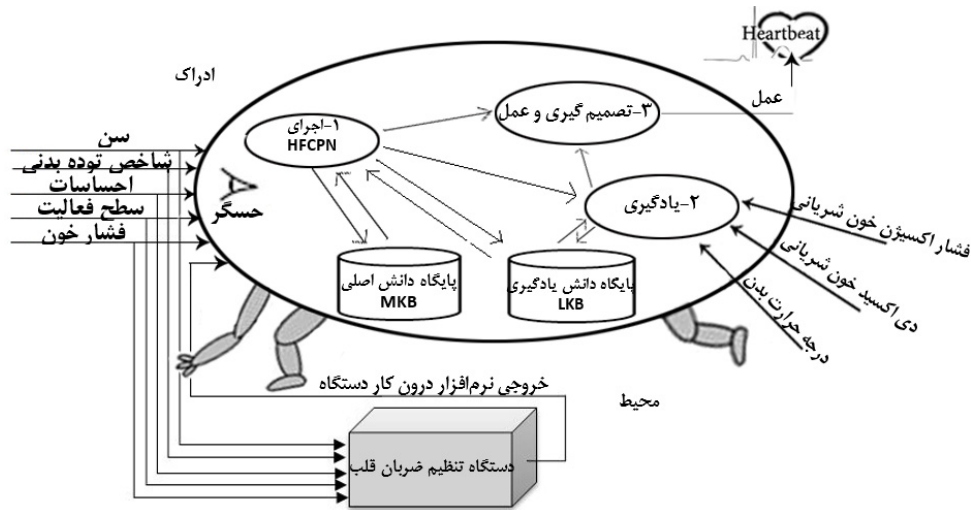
Heartbeat

ادراک

عمل

۳-تصمیم گیری و عمل

۱-اجرای HFCPN

سن
شاخص توده بدنی
احساسات
سطح فعالیت
فشار خون

حسگر

۲-یادگیری

فشار اکسیژن خون شریانی
دی اکسید خون شریانی
درجه حرارت بدن

پایگاه دانش اصلی MKB

پایگاه دانش یادگیری LKB

خروجی نرم‌افزار درون کار دستگاه

محیط

دستگاه تنظیم ضربان قلب